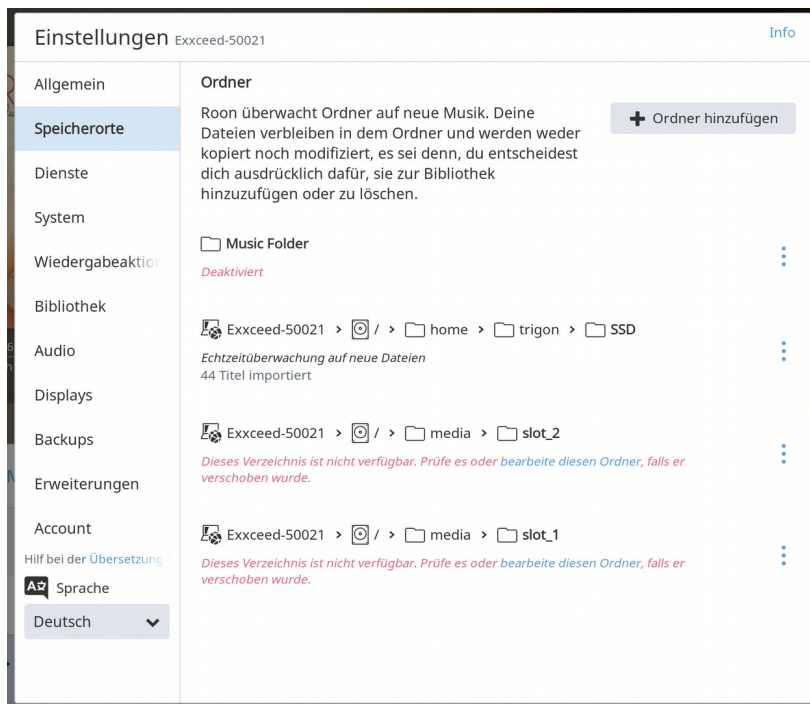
Einstellungen Exxceed-50021

Info

Allgemein
Speicherorte
Dienste
System
Wiedergabeaktio
Bibliothek
Audio
Displays
Backups
Erweiterungen
Account

Hilf bei der Übersetzung

Sprache

Deutsch

Ordner

Roon überwacht Ordner auf neue Musik. Deine Dateien verbleiben in dem Ordner und werden weder kopiert noch modifiziert, es sei denn, du entscheidest dich ausdrücklich dafür, sie zur Bibliothek hinzuzufügen oder zu löschen.

+ Ordner hinzufügen

Music Folder

Deaktiviert

Exxceed-50021 > / > home > trigon > SSD

Echtzeitüberwachung auf neue Dateien

44 Titel importiert

Exxceed-50021 > / > media > slot_2

Dieses Verzeichnis ist nicht verfügbar. Prüfe es oder bearbeite diesen Ordner, falls er verschoben wurde.

Exxceed-50021 > / > media > slot_1

Dieses Verzeichnis ist nicht verfügbar. Prüfe es oder bearbeite diesen Ordner, falls er verschoben wurde.